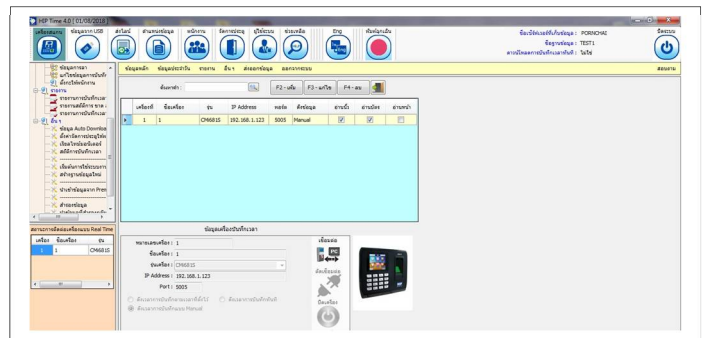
MSP Time 4.0 [ 01/08/2018 ]

เครื่องสแกน ข้อมูลจาก USB สำรอง อ่านรายงาน พนักงาน จัดการข้อมูล ผู้ใช้งาน ช่วยเหลือ Eng ปิดโปรแกรม

ชื่อผู้ใช้ที่เข้าสู่ระบบ : PORNCHAI
ฐานข้อมูล : TEST1
ดาวน์โหลดการบันทึกเวลาอัตโนมัติ : ไม่ใช่
ปิดระบบ

ข้อมูลหลัก ข้อมูลประจำวัน รายงาน อื่นๆ ส่งออกข้อมูล ออกจากระบบ
สอบถาม

ค้นหา : F2 - เพิ่ม F3 - แก้ไข F4 - ลบ

| เครื่องที่ | ชื่อเครื่อง | รุ่น | IP Address | พอร์ต | ดึงข้อมูล | อ่านเข้า | อ่านออก | อ่านพัก |
|---|---|---|---|---|---|---|---|---|
| 1 | 1 | CM681S | 192.168.1.123 | 5005 | Manual | ☑ | ☑ | ☐ |

ข้อมูลเครื่องบันทึกเวลา
หมายเลขเครื่อง : 1
ชื่อเครื่อง : 1
รุ่นเครื่อง : CM681S
IP Address : 192.168.1.123
Port : 5005
ดึงเวลาการบันทึกตามเวลาที่ตั้งไว้ ดึงเวลาการบันทึกทันที
ดึงเวลาการบันทึกแบบ Manual
เชื่อมต่อ
ตัดเชื่อมต่อ
ปิดเครื่อง

ข้อมูลการลา
แก้ไขข้อมูลการบันทึก
ตั้งกะให้พนักงาน
รายงาน
รายงานการบันทึกเวลา
รายงานสรุปการลา
รายงานการบันทึกเวลา
อื่นๆ
ข้อมูล Auto Download
ตั้งค่าจัดการข้อมูล
เปิดหน้าต่างโปรแกรม
สถิติการบันทึกเวลา
เชื่อมโยงข้อมูล
สร้างฐานข้อมูลใหม่
นำเข้าข้อมูลจาก Prev
สำรองข้อมูล
สถานะการติดต่อเครื่องแบบ Real Time
| เครื่อง | ชื่อเครื่อง | รุ่น |
|---|---|---|
| 1 | 1 | CM681S |